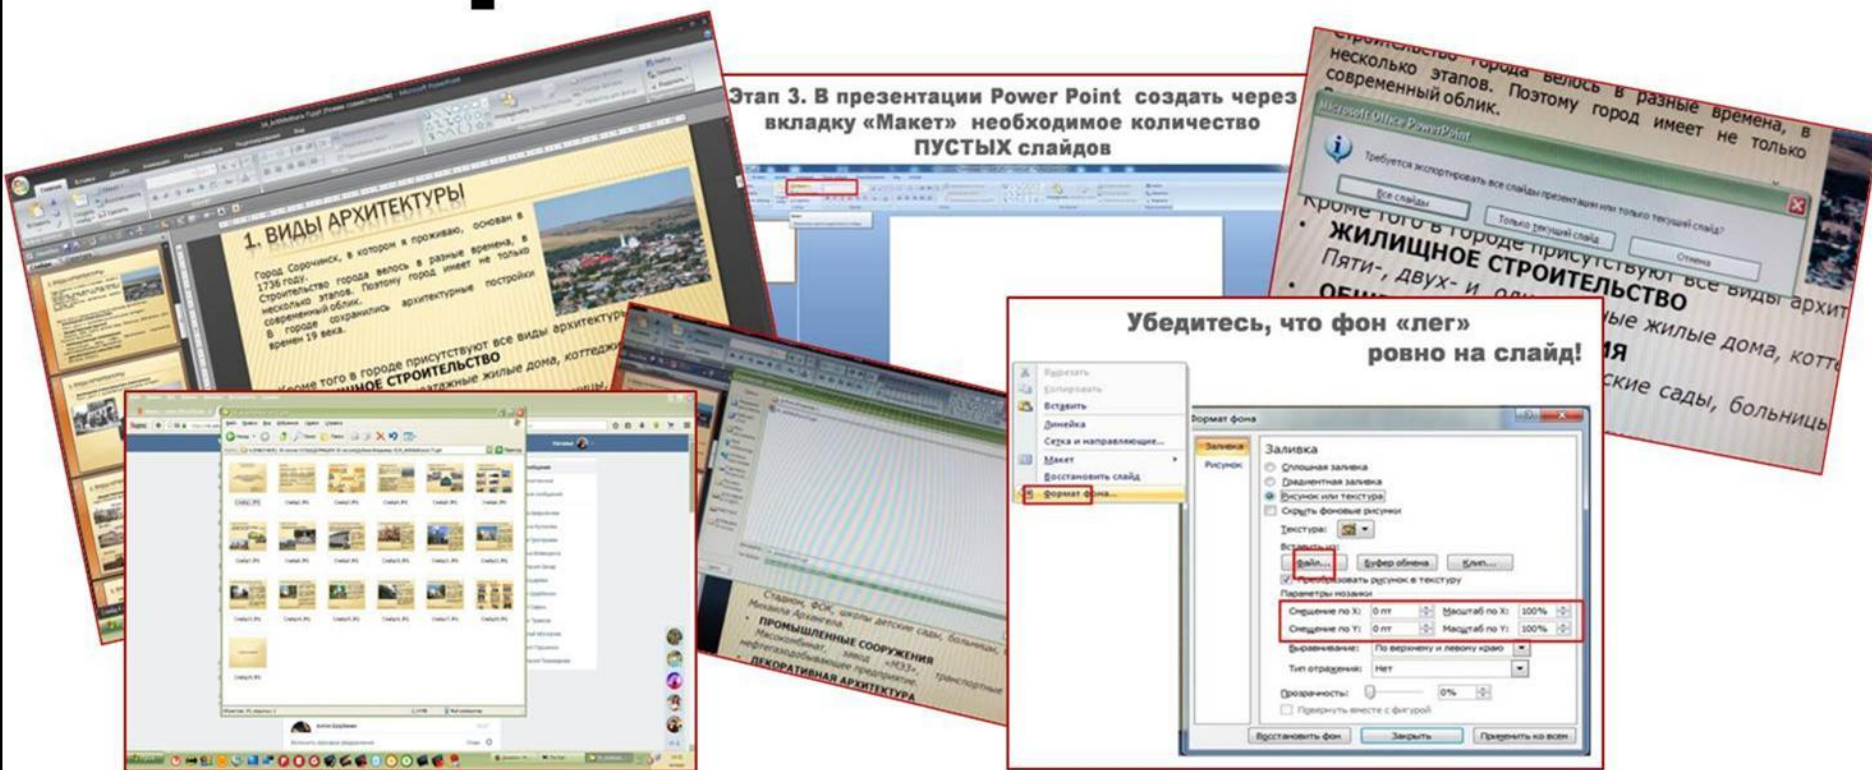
1. ВИДЫ АРХИТЕКТУРЫ

Город Сорочинск, в котором я проживаю, основан в 1736 году. Строительство города велось в разные времена, в несколько этапов. Поэтому город имеет не только современный облик. В городе сохранились архитектурные постройки времен 19 века.

Кроме того в городе присутствуют все виды архитектуры
ЖИЛИЩНОЕ СТРОИТЕЛЬСТВО
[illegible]этажные жилые дома, коттеджи

Этап 3. В презентации Power Point создать через вкладку «Макет» необходимое количество ПУСТЫХ слайдов

Строительство города велось в разные времена, в несколько этапов. Поэтому город имеет не только современный облик.

Microsoft Office PowerPoint
Требуется экспортировать все слайды презентации или только текущий слайд?
Все слайды
Только текущий слайд
Отмена

Кроме того в городе присутствуют все виды архит
• ЖИЛИЩНОЕ СТРОИТЕЛЬСТВО
Пяти-, двух- и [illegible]ые жилые дома, котт
• ОБЩ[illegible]
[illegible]ия
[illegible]ские сады, больниц

Убедитесь, что фон «лег» ровно на слайд!

Вырезать
Копировать
Вставить
Линейка
Сетка и направляющие...
Макет
Восстановить слайд
Формат фона...

Формат фона
Заливка
Рисунок
Заливка
Сплошная заливка
Градиентная заливка
Рисунок или текстура
Скрыть фоновые рисунки
Текстура:
Вставить из:
Файл...
Буфер обмена
Клип...
Преобразовать рисунок в текстуру
Параметры мозаики
Смещение по X: 0 пт
Масштаб по X: 100%
Смещение по Y: 0 пт
Масштаб по Y: 100%
Выравнивание: По верхнему и левому краю
Тип отражения: Нет
Прозрачность: 0%
Повернуть вместе с фигурой
Восстановить фон
Закрыть
Применить ко всем

Стадион, ФОК, школы детские сады, больницы
Михаила Архангела.
• ПРОМЫШЛЕННЫЕ СООРУЖЕНИЯ
Маслокомбинат, завод «НЗЗ», транспортные
нефтегазодобывающие предприятия
• ДЕКОРАТИВНАЯ АРХИТЕКТУРА